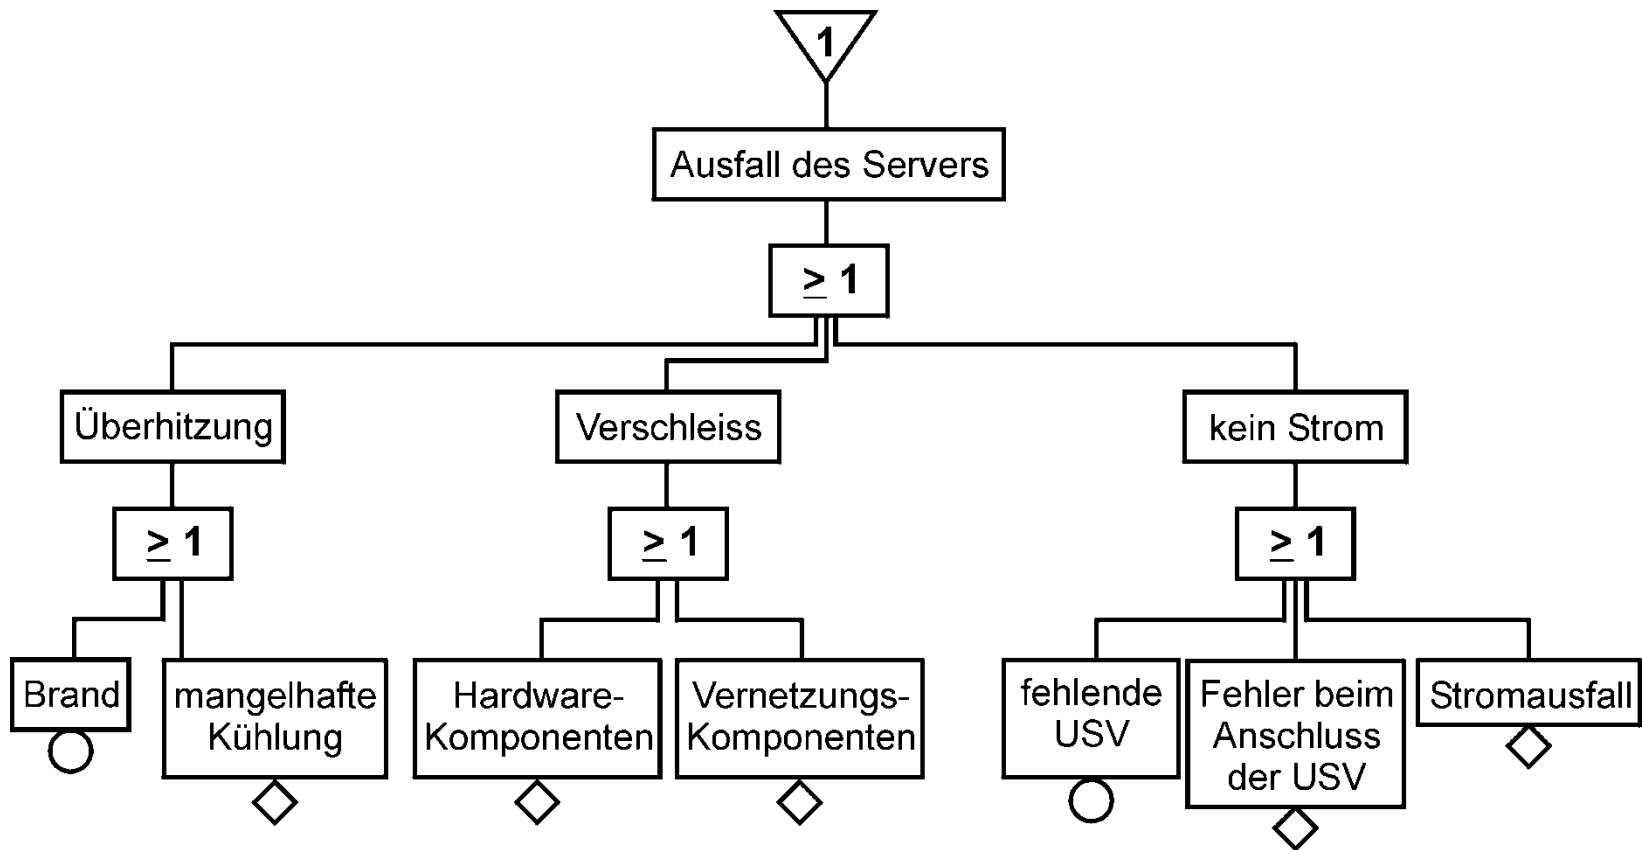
1

Ausfall des Servers

$\geq 1$

Überhitzung

Verschleiss

kein Strom

$\geq 1$

$\geq 1$

$\geq 1$

Brand

mangelhafte Kühlung

Hardware-Komponenten

Vernetzungs-Komponenten

fehlende USV

Fehler beim Anschluss der USV

Stromausfall